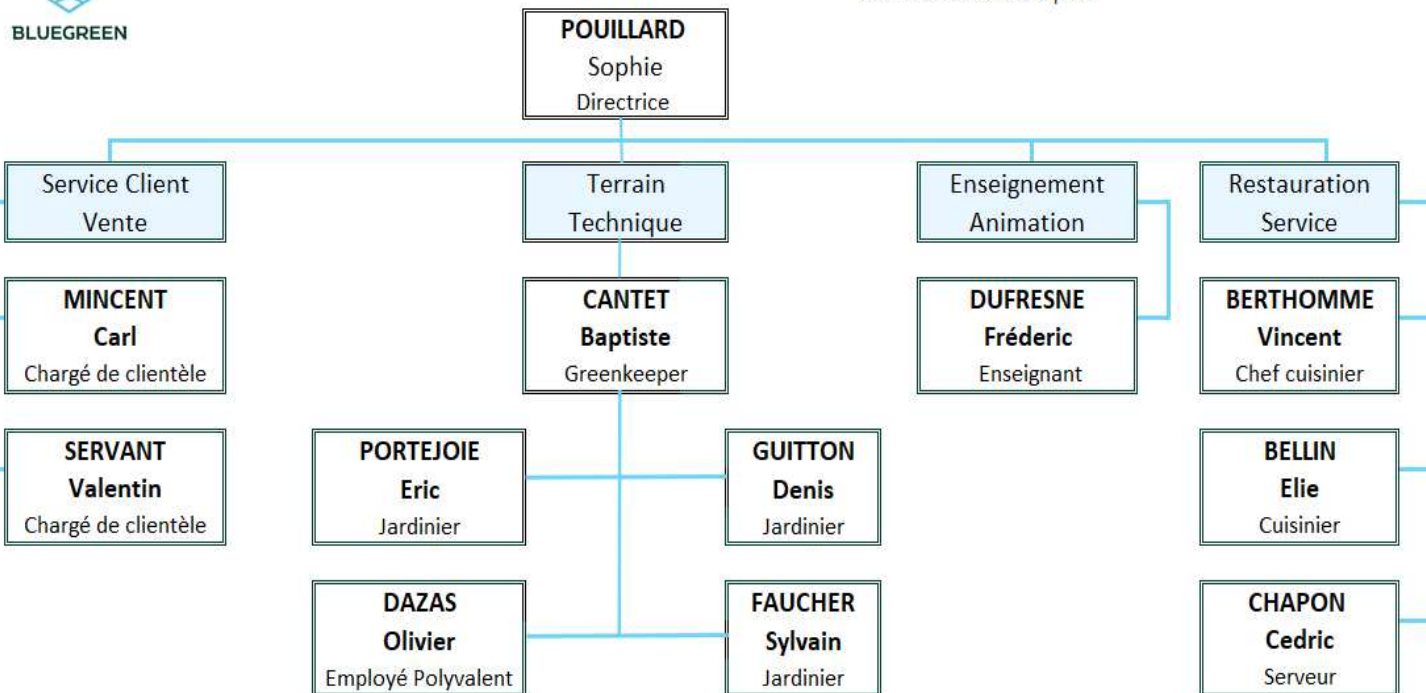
BLUEGREEN

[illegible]

POUILLARD
Sophie
Directrice

Service Client
Vente

Terrain
Technique

Enseignement
Animation

Restauration
Service

MINCENT
Carl
Chargé de clientèle

CANTET
Baptiste
Greenkeeper

DUFRESNE
Fréderic
Enseignant

BERTHOMME
Vincent
Chef cuisinier

SERVANT
Valentin
Chargé de clientèle

PORTEJOIE
Eric
Jardinier

GUITTON
Denis
Jardinier

BELLIN
Elie
Cuisinier

DAZAS
Olivier
Employé Polyvalent

FAUCHER
Sylvain
Jardinier

CHAPON
Cedric
Serveur